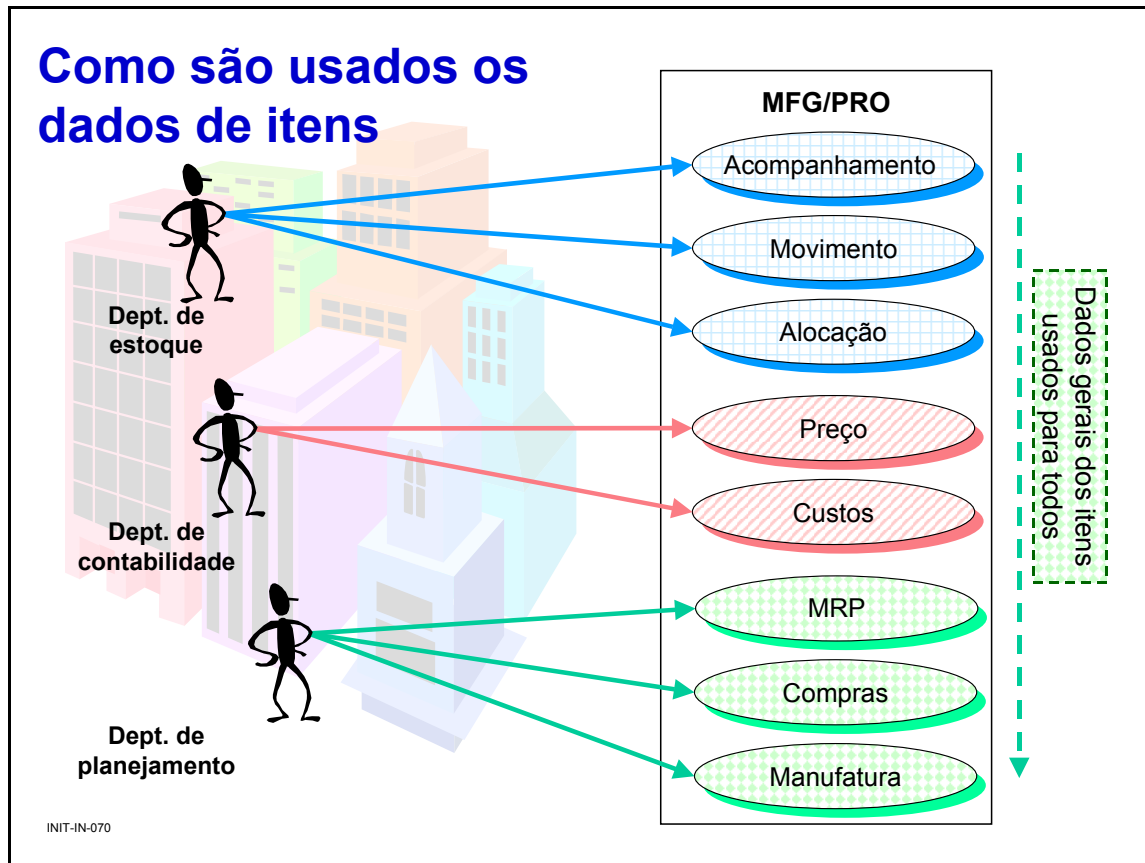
Como são usados os dados de itens

MFG/PRO

Acompanhamento

Movimento

Alocação

Preço

Custos

MRP

Compras

Manufatura

Dept. de estoque

Dept. de contabilidade

Dept. de planejamento

Dados gerais dos itens usados para todos

INIT-IN-070